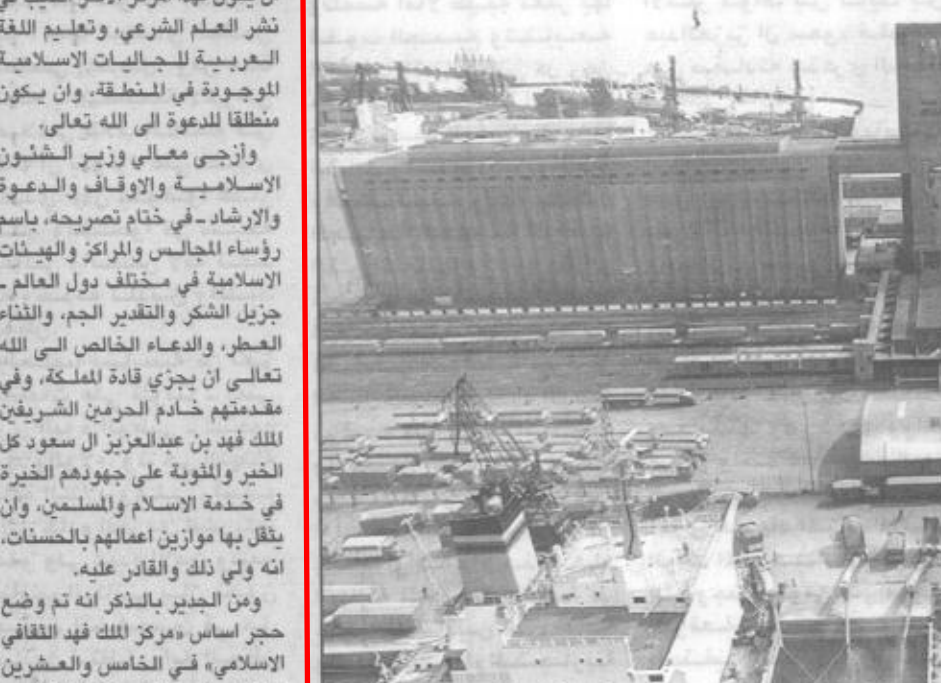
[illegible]
نشر العلم الشرعي، وتعليم اللغة العربية للجاليات الاسلامية الموجودة في المنطقة، وان يكون منطلقا للدعوة الى الله تعالى.

وأزجى معالي وزير الشئون الاسلامية والاوقاف والدعوة والارشاد - في ختام تصريحه، باسم رؤساء المجالس والمراكز والهيئات الاسلامية في مختلف دول العالم - جزيل الشكر والتقدير الجم، والثناء العطر، والدعاء الخالص الى الله تعالى ان يجزي قادة المملكة، وفي مقدمتهم خادم الحرمين الشريفين الملك فهد بن عبدالعزيز ال سعود كل الخير والمثوبة على جهودهم الخيرة في خدمة الاسلام والمسلمين، وان يثقل بها موازين اعمالهم بالحسنات، انه ولي ذلك والقادر عليه.

ومن الجدير بالذكر انه تم وضع حجر اساس «مركز الملك فهد الثقافي الاسلامي» في الخامس والعشرين